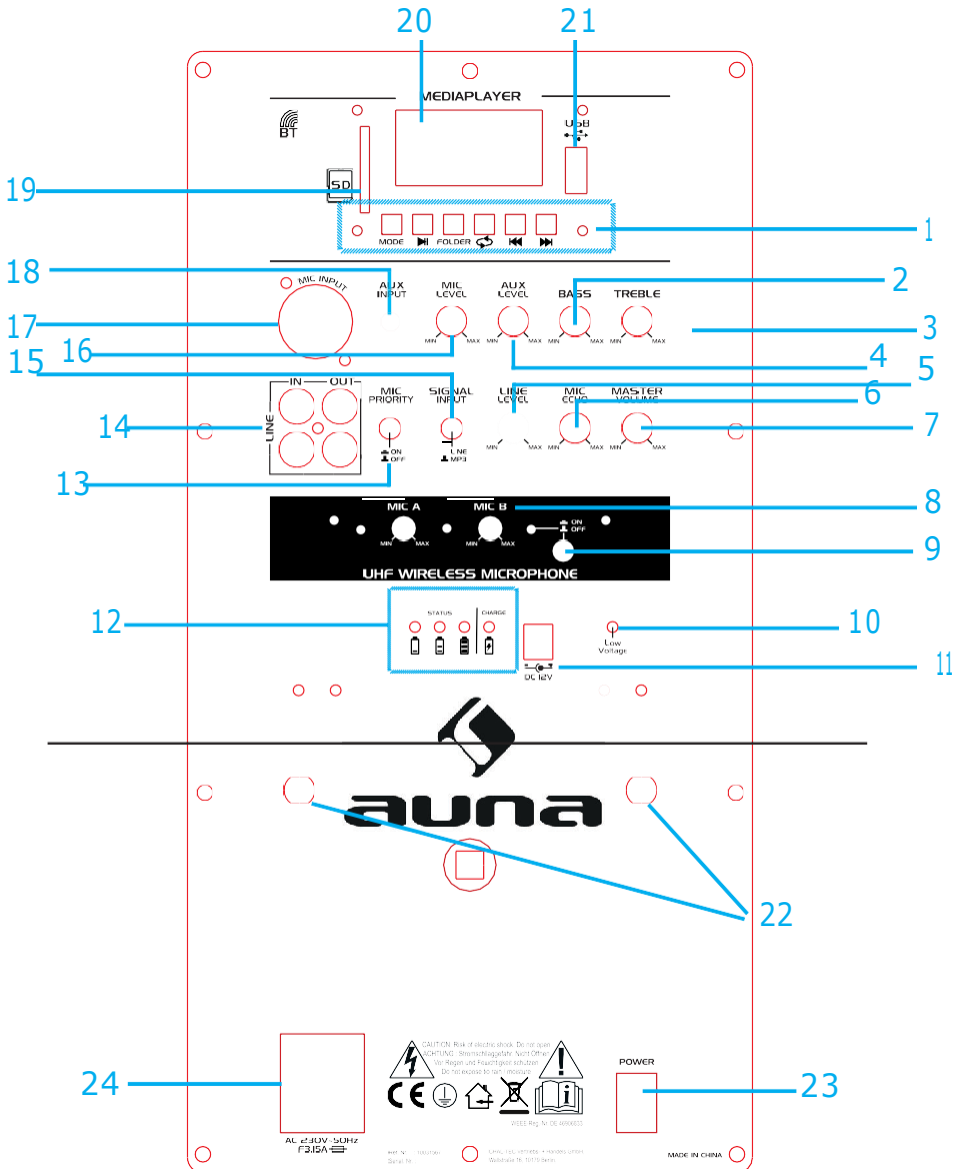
20
21
MEDIAPLAYER
BT
USB
SD
19
MODE
FOLDER
1
18
AUX INPUT
MIC LEVEL
AUX LEVEL
BASS
TREBLE
2
17
MIC INPUT
MIN MAX
MIN MAX
MIN MAX
MIN MAX
3
16
15
4
5
IN
OUT
MIC PRIORITY
SIGNAL INPUT
LINE LEVEL
MIC ECHO
MASTER VOLUME
6
14
LINE
LINE
MP3
MIN MAX
MIN MAX
MIN MAX
7
ON
OFF
13
MIC A
MIC B
ON
OFF
8
MIN MAX
MIN MAX
9
UHF WIRELESS MICROPHONE
12
STATUS
CHARGE
10
Low Voltage
11
DC 12V
auna
22
CAUTION: Risk of electric shock. Do not open
ACHTUNG: Stromschlaggefahr. Nicht Öffnen
Vor Regen und Feuchtigkeit schützen
Do not expose to rain / moisture
CE
24
23
POWER
WEEE-Reg.-Nr. DE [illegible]
AC 230V~50Hz
F3.15A
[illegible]
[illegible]
MADE IN CHINA